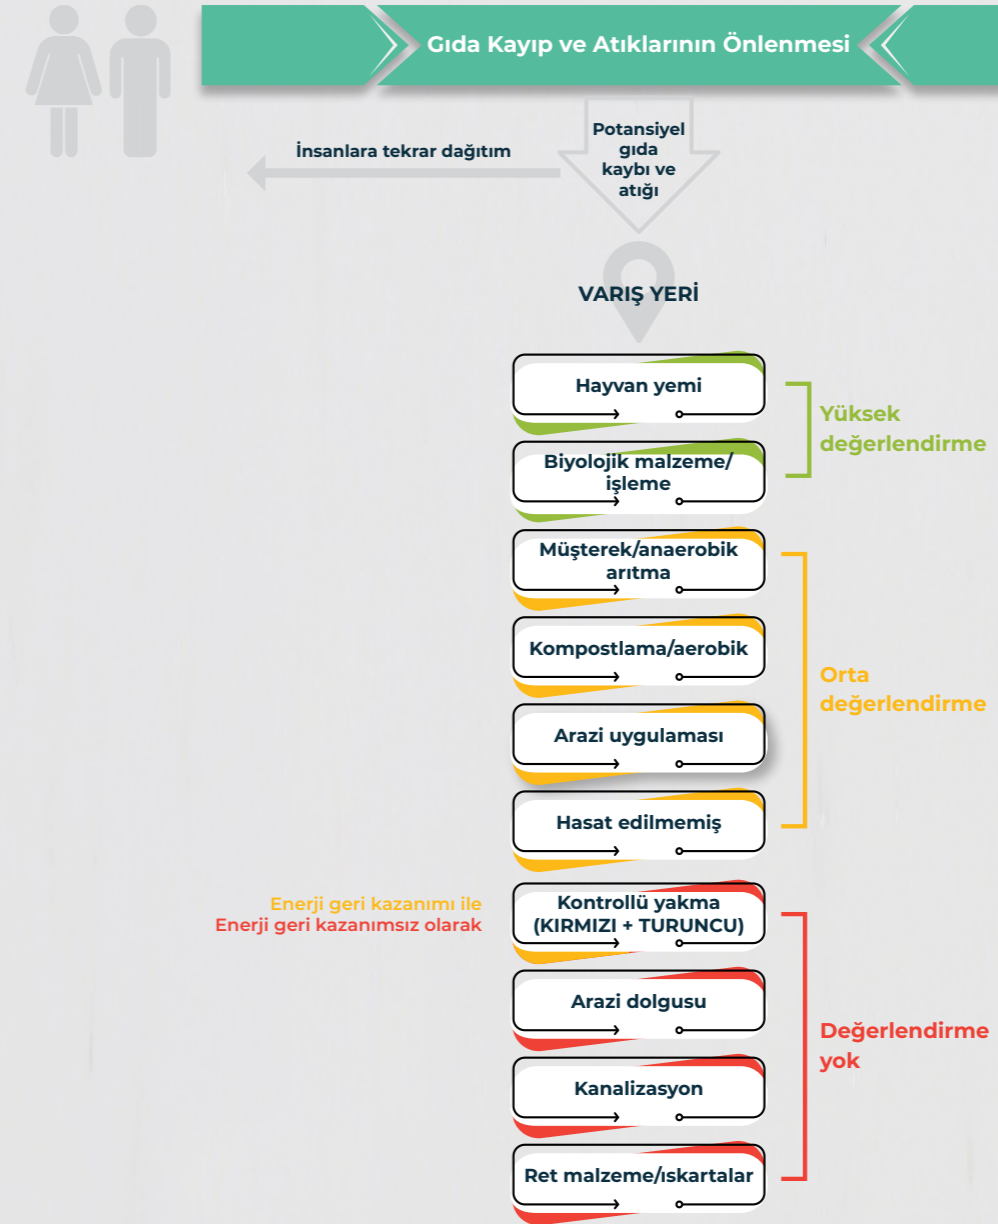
Gıda Kayıp ve Atıklarının Önlenmesi

İnsanlara tekrar dağıtım

Potansiyel gıda kaybı ve atığı

VARIŞ YERİ

Hayvan yemi

Biyolojik malzeme/ işleme

Yüksek değerlendirme

Müşterek/anaerobik arıtma

Kompostlama/aerobik

Arazi uygulaması

Hasat edilmemiş

Orta değerlendirme

Enerji geri kazanımı ile
Enerji geri kazanımsız olarak

Kontrollü yakma (KIRMIZI + TURUNCU)

Arazi dolgusu

Kanalizasyon

Ret malzeme/ıskartalar

Değerlendirme yok